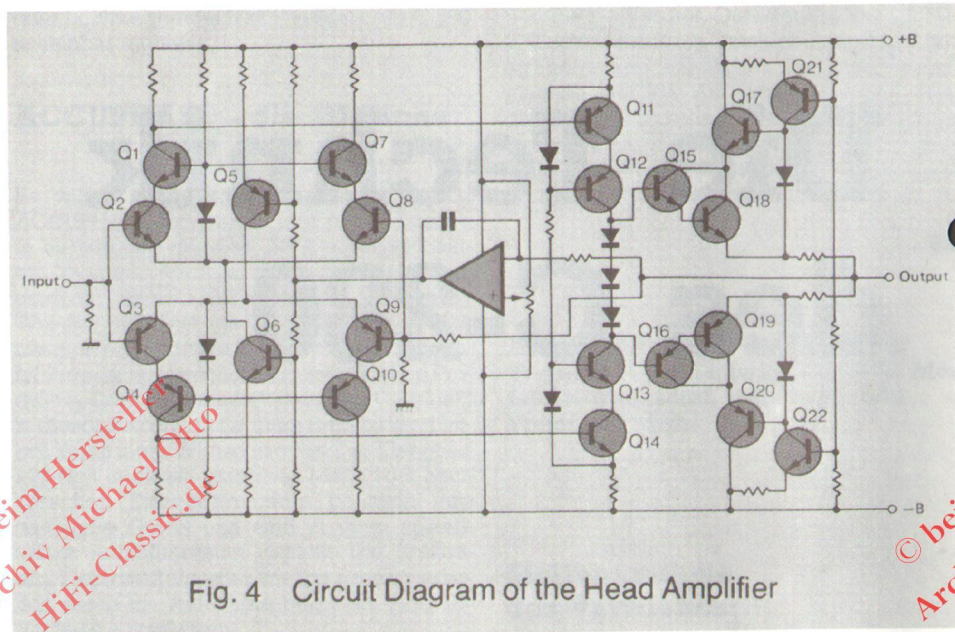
+B

Q1
Q2
Q5
Q7
Q8
Q11
Q12
Q15
Q17
Q21
Q18

Input
Output

Q3
Q4
Q6
Q9
Q10
Q16
Q19
Q13
Q20
Q14
Q22

–B

eim Hersteller
chiv Michael Otto
HiFi-Classic.de

© bei
Arc

Fig. 4 Circuit Diagram of the Head Amplifier